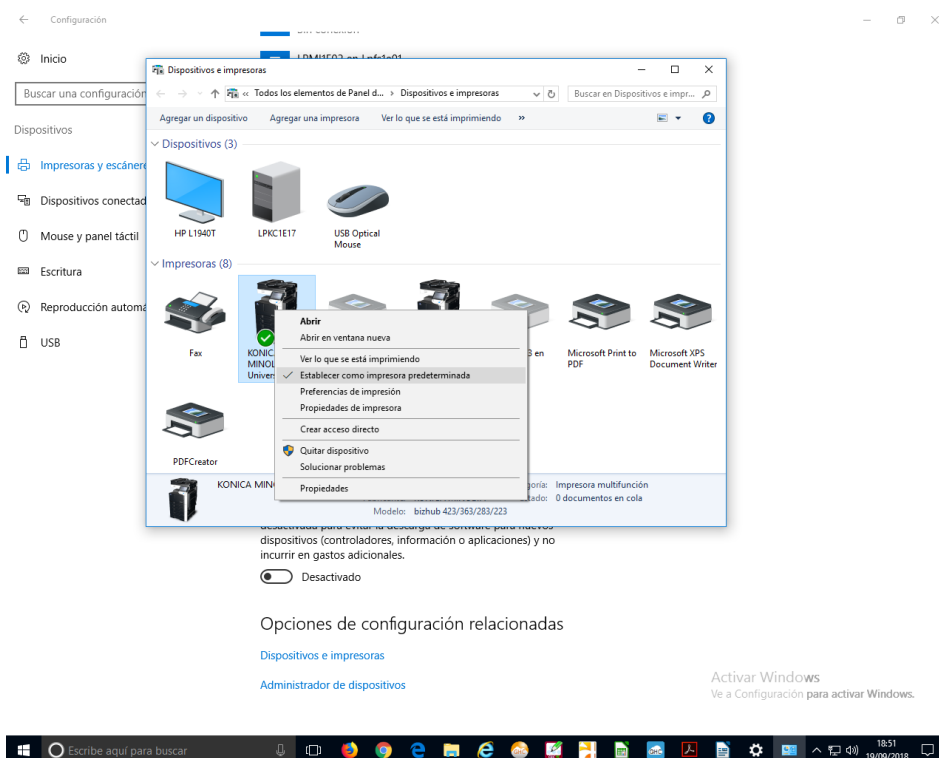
Configuración

Inicio

Buscar una configuración

Dispositivos

Impresoras y escáneres

Dispositivos conectad

Mouse y panel táctil

Escritura

Reproducción automa

USB

Dispositivos e impresoras

« Todos los elementos de Panel d... › Dispositivos e impresoras

Buscar en Dispositivos e impr...

Agregar un dispositivo   Agregar una impresora   Ver lo que se está imprimiendo   »

Dispositivos (3)

HP L1940T   LPKC1E17   USB Optical Mouse

Impresoras (8)

Fax   KONIC MINOL Univer   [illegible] en   Microsoft Print to PDF   Microsoft XPS Document Writer

PDFCreator

Abrir
Abrir en ventana nueva
Ver lo que se está imprimiendo
Establecer como impresora predeterminada
Preferencias de impresión
Propiedades de impresora
Crear acceso directo
Quitar dispositivo
Solucionar problemas
Propiedades

KONICA MIN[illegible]   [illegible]goría: Impresora multifunción
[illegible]tado: 0 documentos en cola
Modelo: bizhub 423/363/283/223

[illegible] dispositivos (controladores, información o aplicaciones) y no incurrir en gastos adicionales.

Desactivado

Opciones de configuración relacionadas

Dispositivos e impresoras

Administrador de dispositivos

Activar Windows
Ve a Configuración para activar Windows.

Escribe aquí para buscar

18:51
19/09/2018